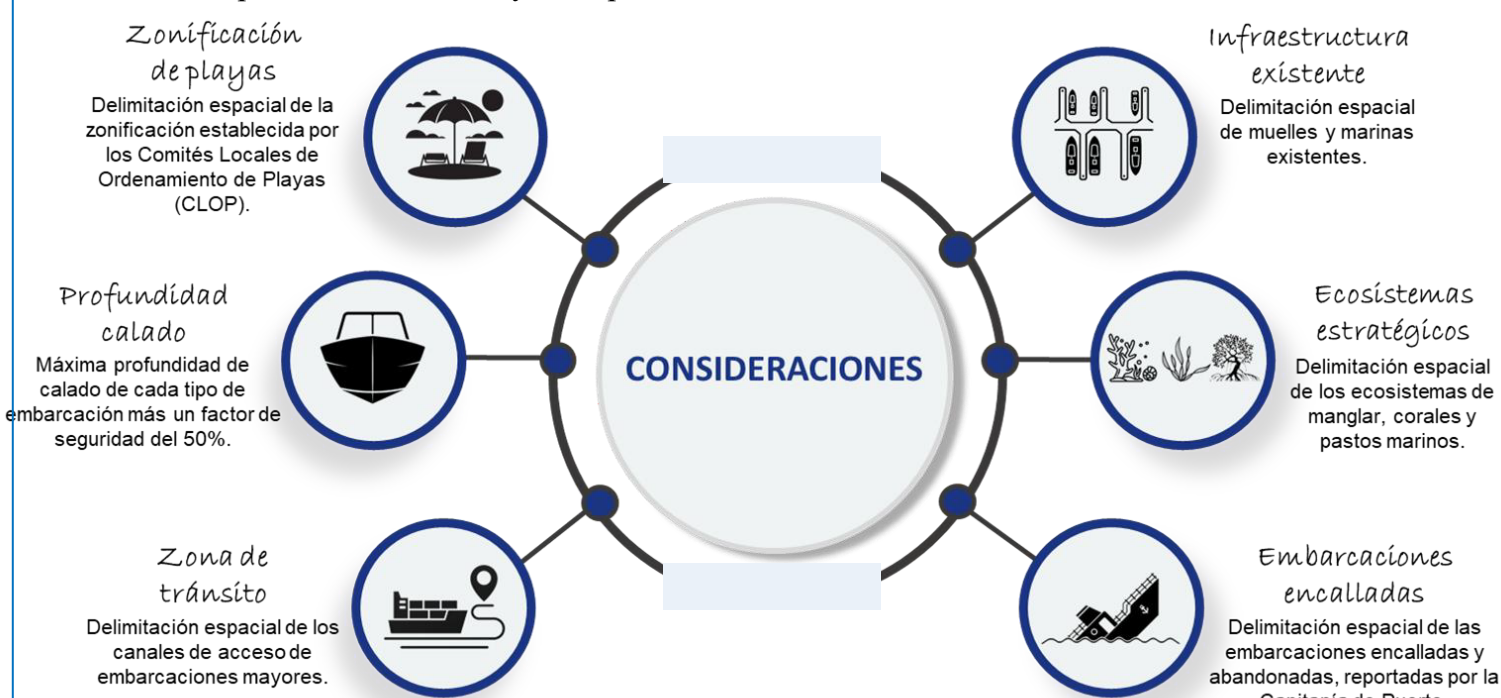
Zonificación de playas
Delimitación espacial de la zonificación establecida por los Comités Locales de Ordenamiento de Playas (CLOP).

Infraestructura existente
Delimitación espacial de muelles y marinas existentes.

Profundidad calado
Máxima profundidad de calado de cada tipo de embarcación más un factor de seguridad del 50%.

CONSIDERACIONES

Ecosistemas estratégicos
Delimitación espacial de los ecosistemas de manglar, corales y pastos marinos.

Zona de tránsito
Delimitación espacial de los canales de acceso de embarcaciones mayores.

Embarcaciones encalladas
Delimitación espacial de las embarcaciones encalladas y abandonadas, reportadas por la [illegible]